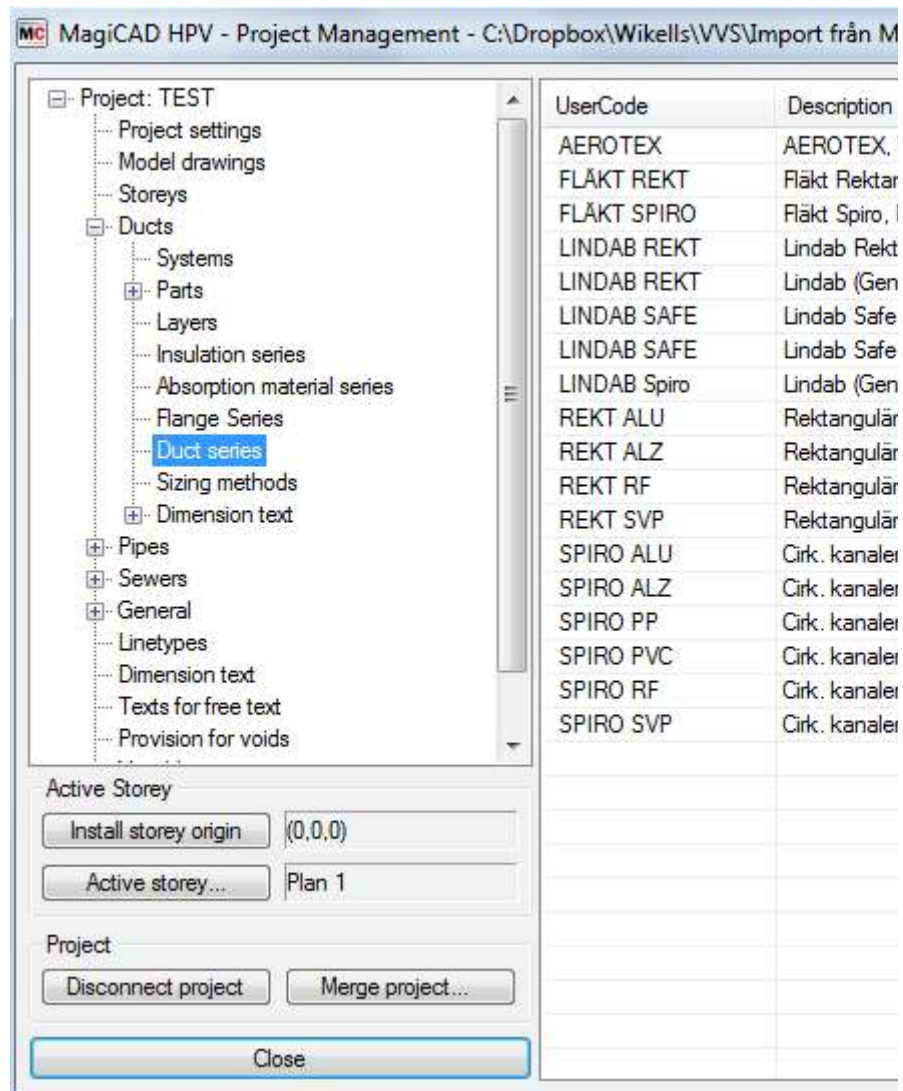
MC MagiCAD HPV - Project Management - C:\Dropbox\Wikells\VVS\Import från M

Project: TEST
Project settings
Model drawings
Storeys
Ducts
Systems
Parts
Layers
Insulation series
Absorption material series
Flange Series
Duct series
Sizing methods
Dimension text
Pipes
Sewers
General
Linetypes
Dimension text
Texts for free text
Provision for voids

| UserCode | Description |
|---|---|
| AEROTEX | AEROTEX, |
| FLÄKT REKT | Fläkt Rektar |
| FLÄKT SPIRO | Fläkt Spiro, |
| LINDAB REKT | Lindab Rekt |
| LINDAB REKT | Lindab (Gen |
| LINDAB SAFE | Lindab Safe |
| LINDAB SAFE | Lindab Safe |
| LINDAB Spiro | Lindab (Gen |
| REKT ALU | Rektangulär |
| REKT ALZ | Rektangulär |
| REKT RF | Rektangulär |
| REKT SVP | Rektangulär |
| SPIRO ALU | Cirk. kanaler |
| SPIRO ALZ | Cirk. kanaler |
| SPIRO PP | Cirk. kanaler |
| SPIRO PVC | Cirk. kanaler |
| SPIRO RF | Cirk. kanaler |
| SPIRO SVP | Cirk. kanaler |

Active Storey
Install storey origin (0,0,0)
Active storey... Plan 1

Project
Disconnect project Merge project...

Close